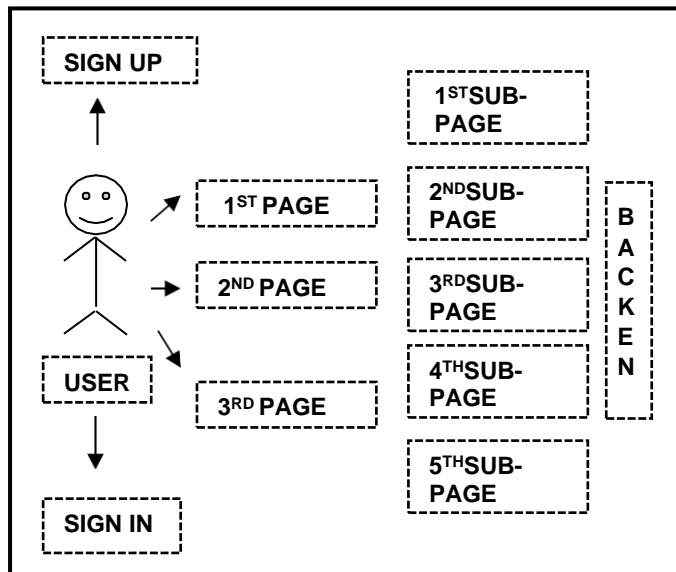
SIGN UP

USER

SIGN IN

1<sup>ST</sup> PAGE

2<sup>ND</sup> PAGE

3<sup>RD</sup> PAGE

1<sup>ST</sup>SUB-PAGE

2<sup>ND</sup>SUB-PAGE

3<sup>RD</sup>SUB-PAGE

4<sup>TH</sup>SUB-PAGE

5<sup>TH</sup>SUB-PAGE

B A C K E N